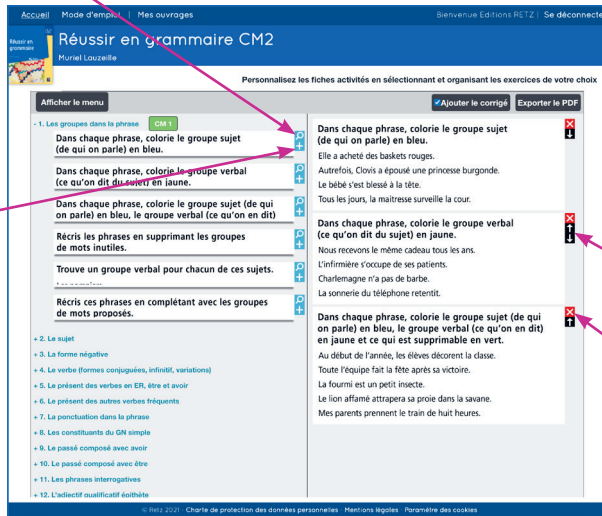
Accueil | Mode d'emploi | Mes ouvrages

Bienvenue Editions RETZ | Se déconnecte

Réussir en grammaire

Réussir en grammaire CM2

Muriel Lauzeille

Personnalisez les fiches activités en sélectionnant et organisant les exercices de votre choix

Afficher le menu

Ajouter le corrigé

Exporter le PDF

- 1. Les groupes dans la phrase CM 1

Dans chaque phrase, colorie le groupe sujet (de qui on parle) en bleu.

Dans chaque phrase, colorie le groupe verbal (ce qu'on dit du sujet) en jaune.

Dans chaque phrase, colorie le groupe sujet (de qui on parle) en bleu, le groupe verbal (ce qu'on en dit)

Récris les phrases en supprimant les groupes de mots inutiles.

Trouve un groupe verbal pour chacun de ces sujets.

Récris ces phrases en complétant avec les groupes de mots proposés.

+ 2. Le sujet

+ 3. La forme négative

+ 4. Le verbe (formes conjuguées, infinitif, variations)

+ 5. Le présent des verbes en ER, être et avoir

+ 6. Le présent des autres verbes fréquents

+ 7. La ponctuation dans la phrase

+ 8. Les constituants du GN simple

+ 9. Le passé composé avec avoir

+ 10. Le passé composé avec être

+ 11. Les phrases interrogatives

+ 12. L'adjectif qualificatif épithète

Dans chaque phrase, colorie le groupe sujet (de qui on parle) en bleu.

Elle a acheté des baskets rouges.

Autrefois, Clovis a épousé une princesse burgonde.

Le bébé s'est blessé à la tête.

Tous les jours, la maîtresse surveille la cour.

Dans chaque phrase, colorie le groupe verbal (ce qu'on dit du sujet) en jaune.

Nous recevons le même cadeau tous les ans.

L'infirmière s'occupe de ses patients.

Charlemagne n'a pas de barbe.

La sonnerie du téléphone retentit.

Dans chaque phrase, colorie le groupe sujet (de qui on parle) en bleu, le groupe verbal (ce qu'on en dit) en jaune et ce qui est supprimable en vert.

Au début de l'année, les élèves décorent la classe.

Toute l'équipe fait la fête après sa victoire.

La fourmi est un petit insecte.

Le lion affamé attrapera sa proie dans la savane.

Mes parents prennent le train de huit heures.

© Retz 2021 · Charte de protection des données personnelles · Mentions légales · Paramètre des cookies